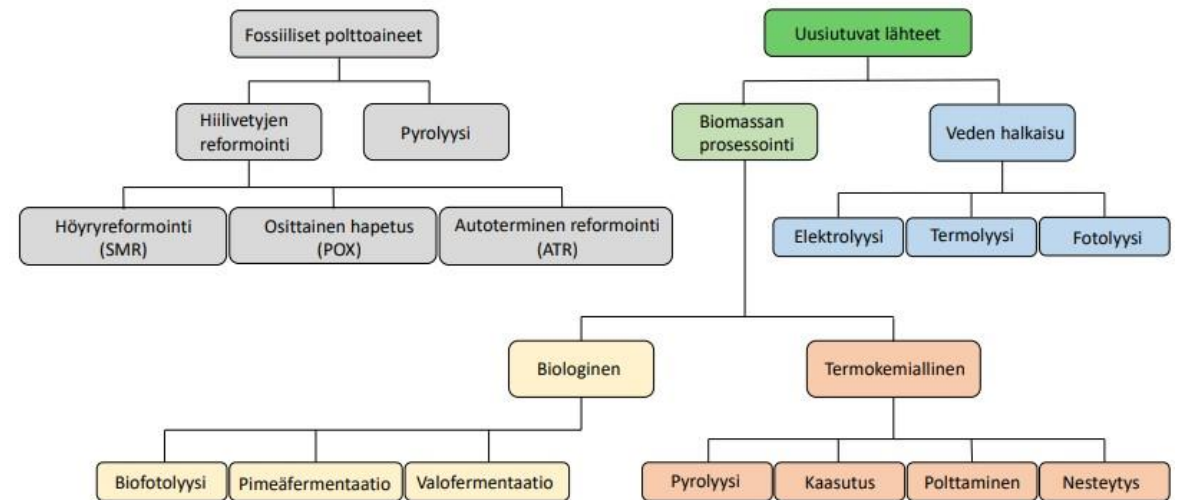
Fossiiliset polttoaineet

Hiilivetyjen reformointi

Pyrolyysi

Höyryreformointi (SMR)

Osittainen hapetus (POX)

Autoterminen reformointi (ATR)

Uusiutuvat lähteet

Biomassan prosessointi

Veden halkaisu

Elektrolyysi

Termolyysi

Fotolyysi

Biologinen

Termokemiallinen

Biofotolyysi

Pimeäfermentaatio

Valofermentaatio

Pyrolyysi

Kaasutus

Polttaminen

Nesteytys